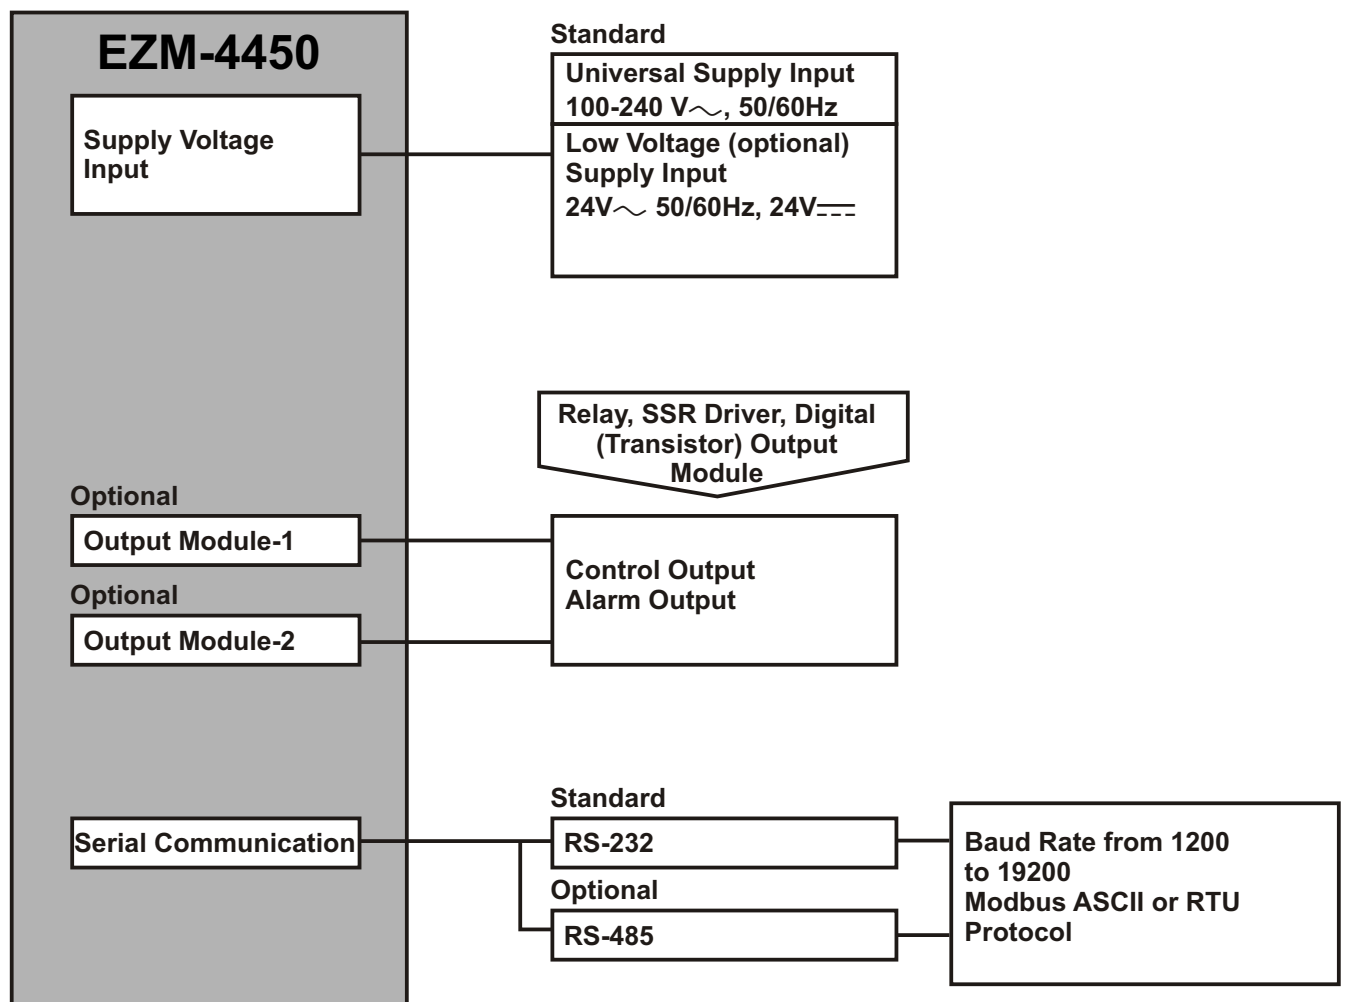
EZM-4450

Supply Voltage Input

Standard

Universal Supply Input 100-240 V$\sim$, 50/60Hz

Low Voltage (optional) Supply Input 24V$\sim$ 50/60Hz, 24V$\overline{---}$

Relay, SSR Driver, Digital (Transistor) Output Module

Optional

Output Module-1

Optional

Output Module-2

Control Output
Alarm Output

Serial Communication

Standard

RS-232

Optional

RS-485

Baud Rate from 1200 to 19200
Modbus ASCII or RTU Protocol